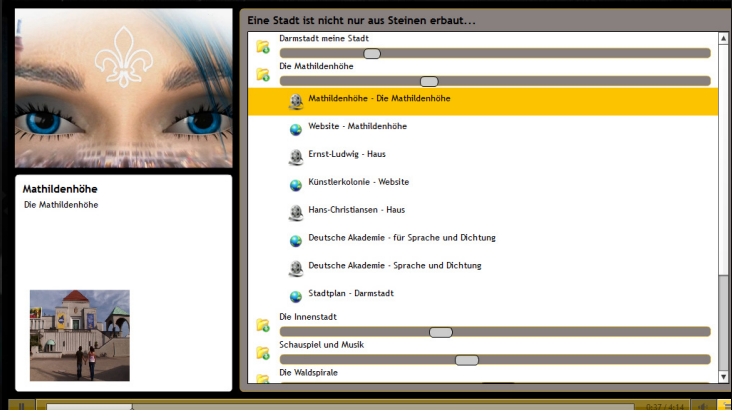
Eine Stadt ist nicht nur aus Steinen erbaut...

Darmstadt meine Stadt

Die Mathildenhöhe

Mathildenhöhe - Die Mathildenhöhe

Website - Mathildenhöhe

Ernst-Ludwig - Haus

Künstlerkolonie - Website

Hans-Christiansen - Haus

Deutsche Akademie - für Sprache und Dichtung

Deutsche Akademie - Sprache und Dichtung

Stadtplan - Darmstadt

Die Innenstadt

Schauspiel und Musik

Die Waldspirale

Mathildenhöhe

Die Mathildenhöhe

0:37 / 4:14